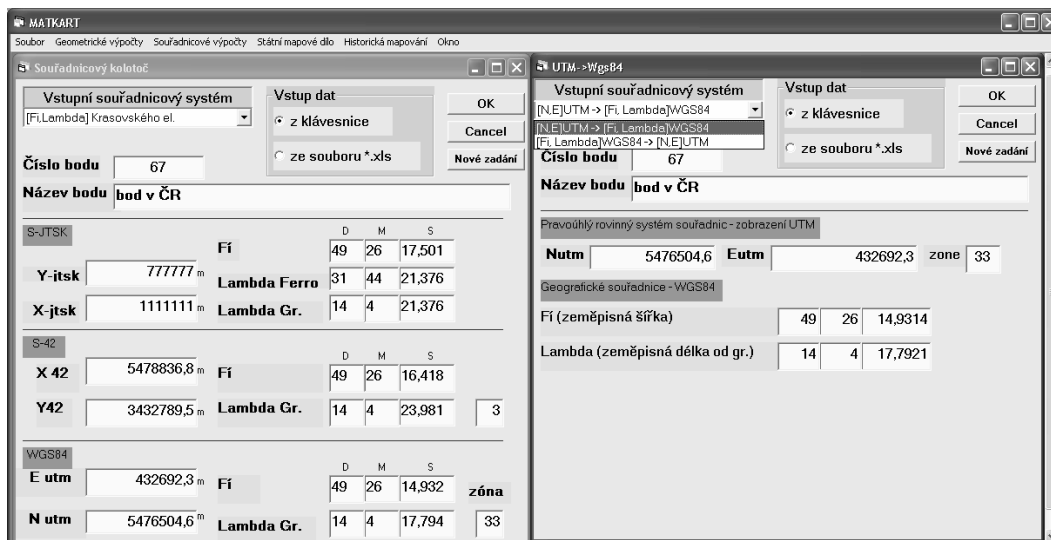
MATKART

Soubor Geometrické výpočty Souřadnicové výpočty Státní mapové dílo Historická mapování Okno

Souřadnicový kolotoč

Vstupní souřadnicový systém
[Fi,Lambda] Krasovského el.

Vstup dat
z klávesnice
ze souboru *.xls

OK
Cancel
Nové zadání

Číslo bodu 67

Název bodu bod v ČR

S-JTSK

D M S

Fí 49 26 17,501

Y-jtsk 777777 m Lambda Ferro 31 44 21,376

X-jtsk 1111111 m Lambda Gr. 14 4 21,376

S-42

D M S

X 42 5478836,8 m Fí 49 26 16,418

Y42 3432789,5 m Lambda Gr. 14 4 23,981 3

WGS84

D M S

E utm 432692,3 m Fí 49 26 14,932 zóna

N utm 5476504,6 m Lambda Gr. 14 4 17,794 33

UTM->Wgs84

Vstupní souřadnicový systém
[N,E]UTM -> [Fi, Lambda]WGS84
[N,E]UTM -> [Fi, Lambda]WGS84
[Fi, Lambda]WGS84 -> [N,E]UTM

Vstup dat
z klávesnice
ze souboru *.xls

OK
Cancel
Nové zadání

Číslo bodu 67

Název bodu bod v ČR

Pravoúhlý rovinný systém souřadnic - zobrazení UTM

Nutm 5476504,6 Eutm 432692,3 zone 33

Geografické souřadnice - WGS84

Fí (zeměpisná šířka) 49 26 14,9314

Lambda (zeměpisná délka od gr.) 14 4 17,7921